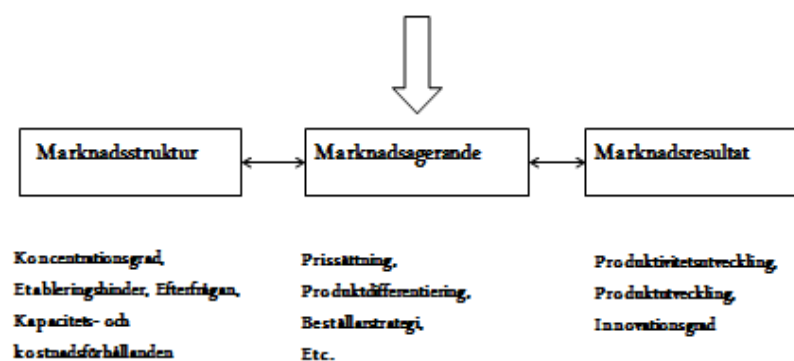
Marknadsstruktur

Marknadsagerande

Marknadsresultat

Koncentrationsgrad, Etableringshinder, Efterfrågan, Kapacitets- och kostnadsförhållanden

Prissättning, Produktdifferentiering, Beställarstrategi, Etc.

Produktivitetsutveckling, Produktutveckling, Innovationsgrad